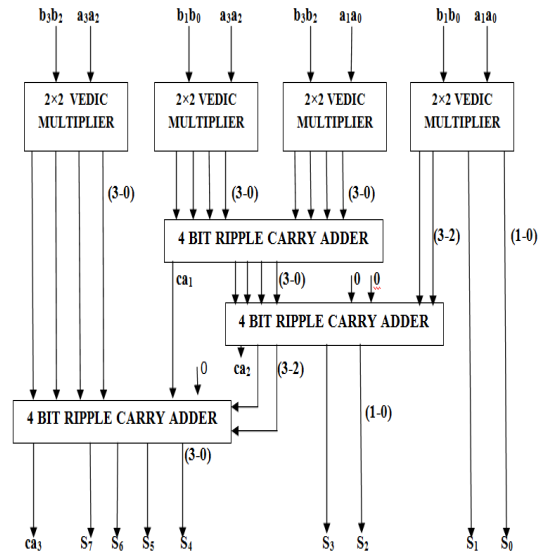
$b_3b_2$ $a_3a_2$ $b_1b_0$ $a_3a_2$ $b_3b_2$ $a_1a_0$ $b_1b_0$ $a_1a_0$

2×2 VEDIC MULTIPLIER

2×2 VEDIC MULTIPLIER

2×2 VEDIC MULTIPLIER

2×2 VEDIC MULTIPLIER

(3-0)

(3-0)

(3-0)

4 BIT RIPPLE CARRY ADDER

(3-2)

(1-0)

$ca_1$

(3-0)

0

0

4 BIT RIPPLE CARRY ADDER

$ca_2$

(3-2)

0

4 BIT RIPPLE CARRY ADDER

(1-0)

(3-0)

$ca_3$ $S_7$ $S_6$ $S_5$ $S_4$ $S_3$ $S_2$ $S_1$ $S_0$